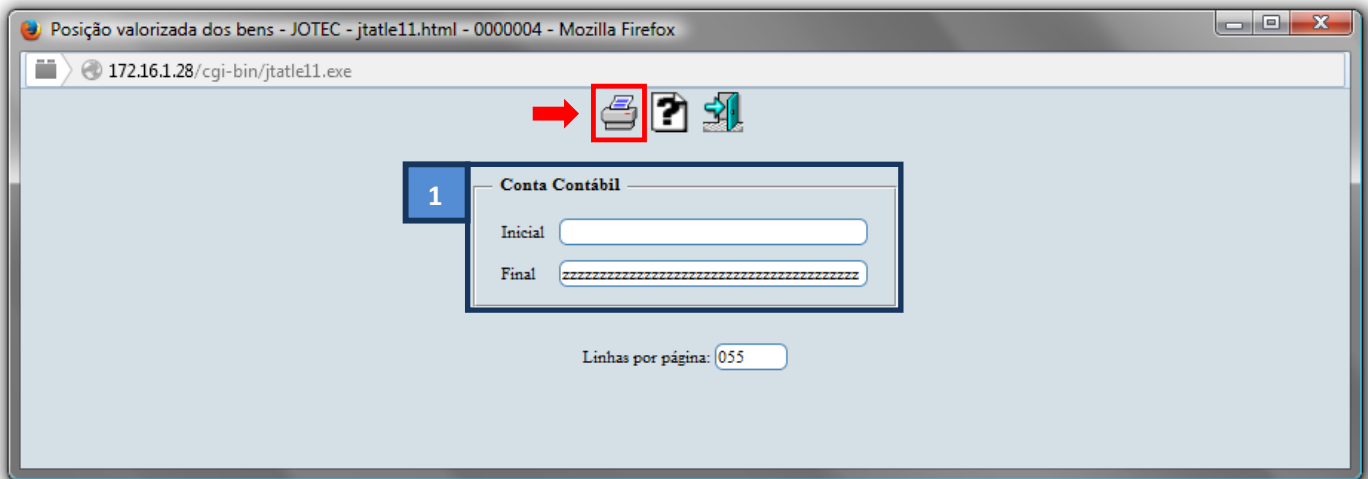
Posição valorizada dos bens - JOTEC - jtatle11.html - 0000004 - Mozilla Firefox

172.16.1.28/cgi-bin/jtatle11.exe

1

Conta Contábil

Inicial

Final zzzzzzzzzzzzzzzzzzzzzzzzzzzzzzzzzzzzzzzz

Linhas por página: 055